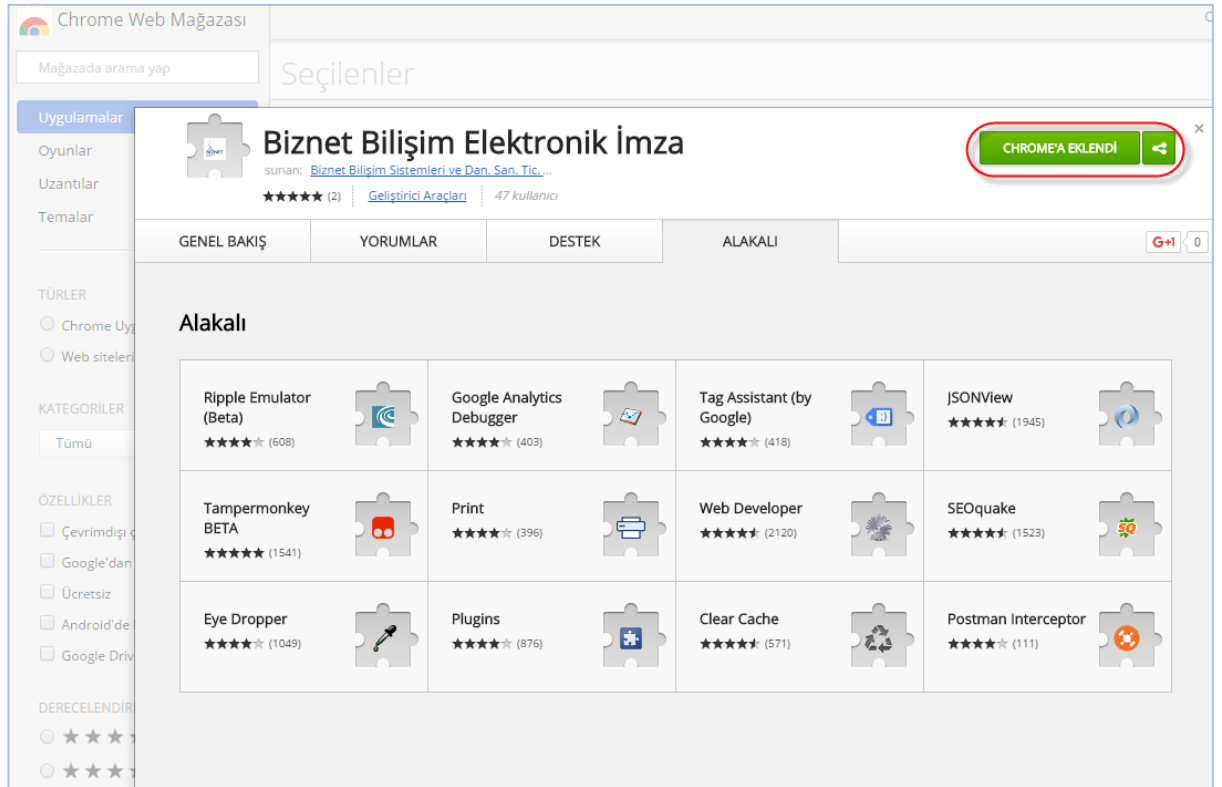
Chrome Web Mağazası

Mağazada arama yap

Seçilenler

Uygulamalar
Oyunlar
Uzantılar
Temalar

TÜRLER
Chrome Uyg
Web siteleri

KATEGORİLER
Tümü

ÖZELLİKLER
Çevrimdışı ç
Google'dan
Ücretsiz
Android'de
Google Driv

DERECELENDİR

Biznet Bilişim Elektronik İmza
sunan: Biznet Bilişim Sistemleri ve Dan. San. Tic. ...
★★★★★ (2) | Geliştirici Araçları | 47 kullanıcı

CHROME'A EKLENDİ

×

GENEL BAKIŞ | YORUMLAR | DESTEK | ALAKALI

G+1 0

Alakalı

| | | | |
|---|---|---|---|
| Ripple Emulator (Beta) ★★★★★ (608) | Google Analytics Debugger ★★★★★ (403) | Tag Assistant (by Google) ★★★★★ (418) | JSONView ★★★★★ (1945) |
| Tampermonkey BETA ★★★★★ (1541) | Print ★★★★★ (396) | Web Developer ★★★★★ (2120) | SEOquake ★★★★★ (1523) |
| Eye Dropper ★★★★★ (1049) | Plugins ★★★★★ (876) | Clear Cache ★★★★★ (571) | Postman Interceptor ★★★★★ (111) |